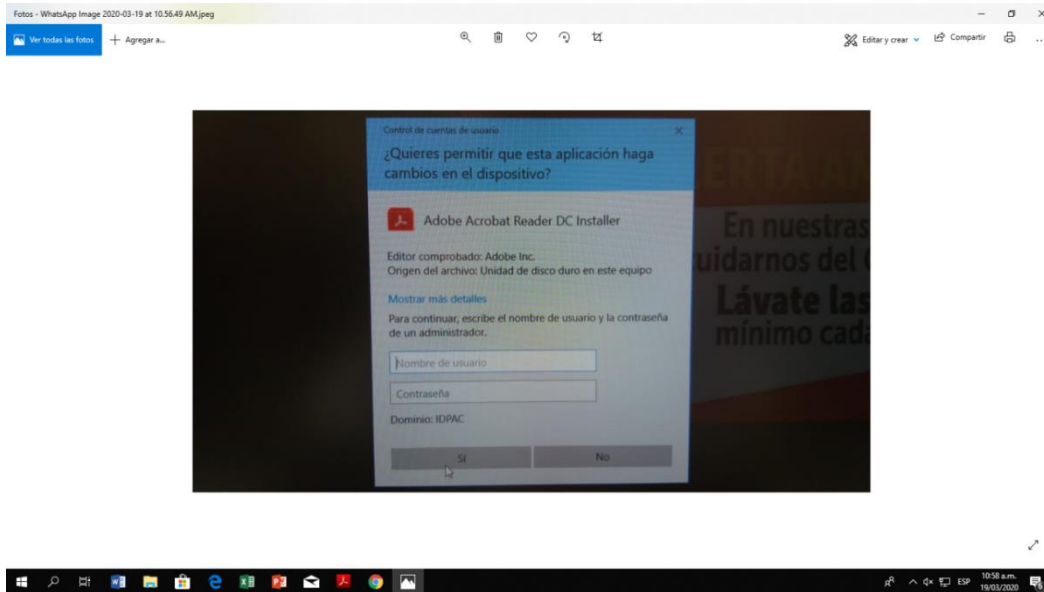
Fotos - WhatsApp Image 2020-03-19 at 10.56.49 AM.jpeg

Ver todas las fotos + Agregar a...

Editar y crear Compartir

Control de cuentas de usuario

¿Quieres permitir que esta aplicación haga cambios en el dispositivo?

Adobe Acrobat Reader DC Installer

Editor comprobado: Adobe Inc.
Origen del archivo: Unidad de disco duro en este equipo

Mostrar más detalles

Para continuar, escribe el nombre de usuario y la contraseña de un administrador.

Nombre de usuario

Contraseña

Dominio: IDPAC

Sí

No

ERTA A
En nuestras
uidarnos del
Lávate las
mínimo cada

ESP 10:58 a.m. 19/03/2020